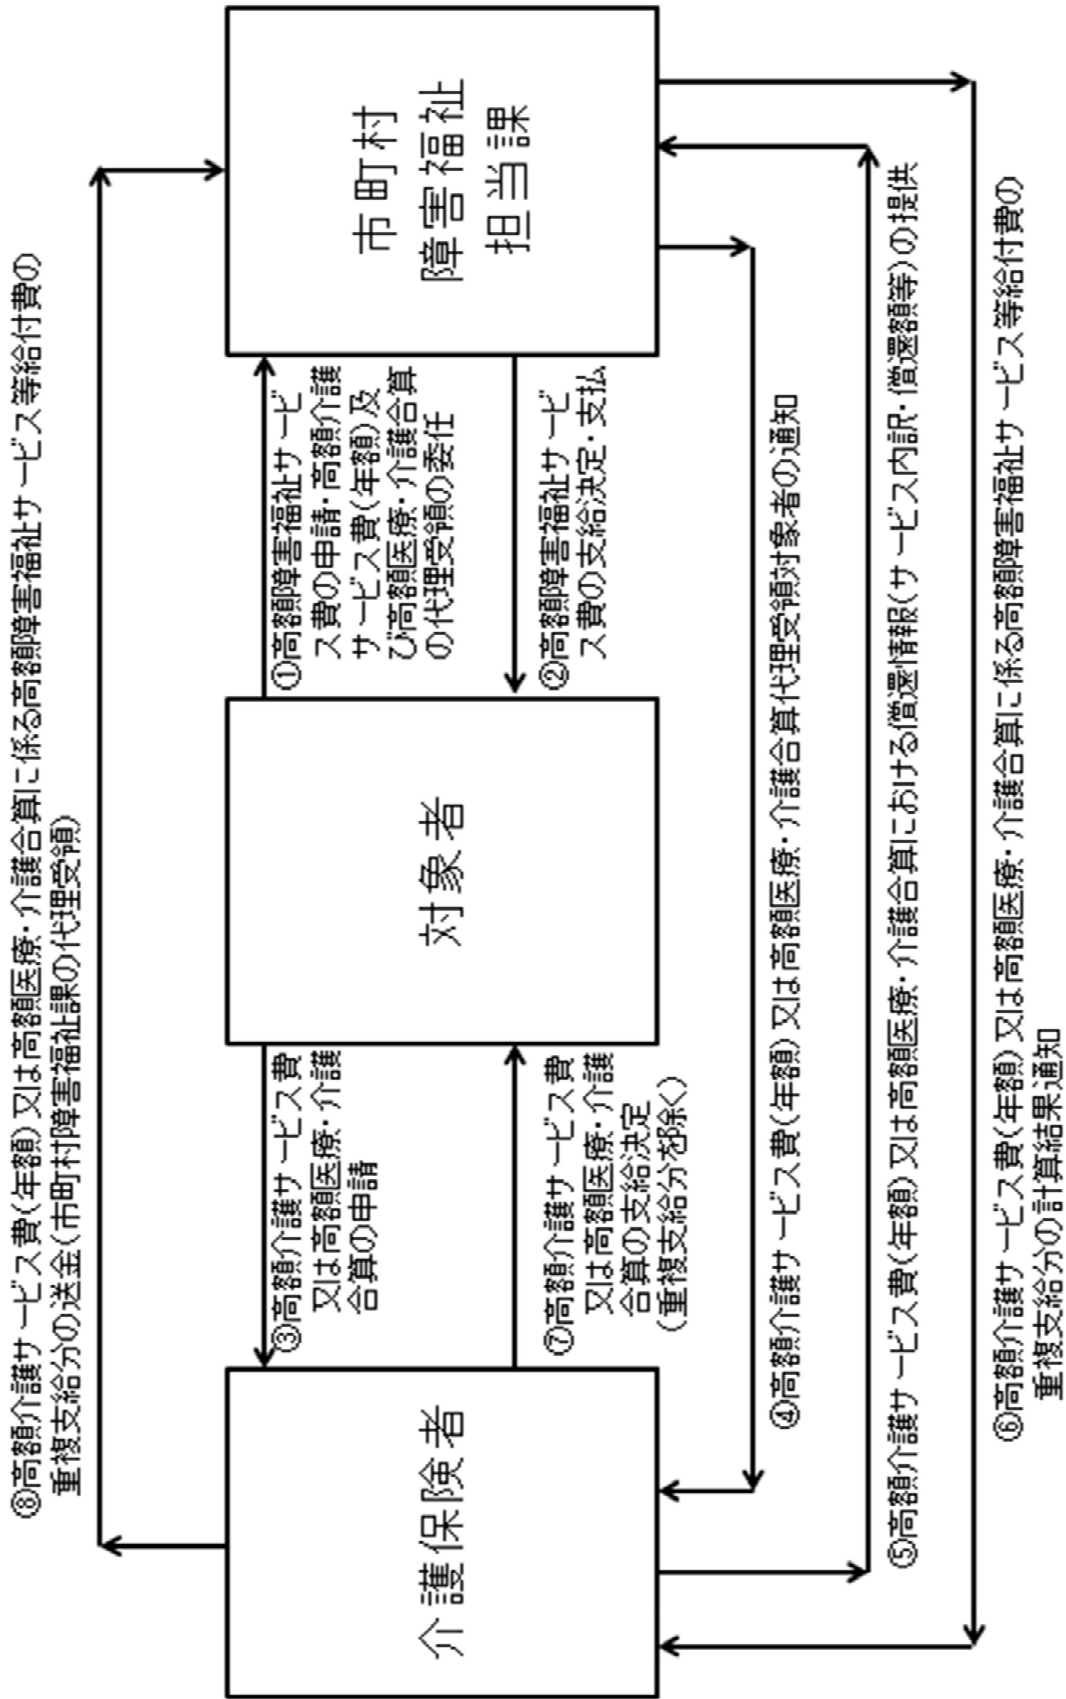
市町村
障害福祉
担当課

対象者

介護保険者

①高額障害福祉サービス費の申請・高額介護サービス費(年額)及び高額医療・介護合算の代理受領の委任

②高額障害福祉サービス費の支給決定・支払

③高額介護サービス費又は高額医療・介護合算の申請

④高額介護サービス費(年額)又は高額医療・介護合算代理受領対象者の通知

⑤高額介護サービス費(年額)又は高額医療・介護合算における償還情報(サービス内訳・償還額等)の提供

⑥高額介護サービス費(年額)又は高額医療・介護合算に係る高額障害福祉サービス等給付費の重複支給分の計算結果通知

⑦高額介護サービス費又は高額医療・介護合算の支給決定(重複支給分除く)

⑧高額介護サービス費(年額)又は高額医療・介護合算に係る高額障害福祉サービス等給付費の重複支給分の送金(市町村障害福祉課の代理受領)